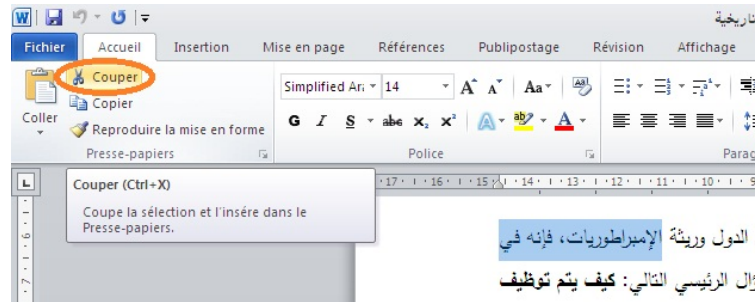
ـتاريخية

Fichier | Accueil | Insertion | Mise en page | Références | Publipostage | Révision | Affichage

Couper
Copier
Coller
Reproduire la mise en forme
Presse-papiers

Simplified Ar | 14
Police

Parag

Couper (Ctrl+X)

Coupe la sélection et l'insère dans le Presse-papiers.

17 · 16 · 15 · 14 · 13 · 12 · 11 · 10 · 9

الدول وريثة الإمبراطوريات، فإنه في

ؤال الرئيسي التالي: كيف يتم توظيف